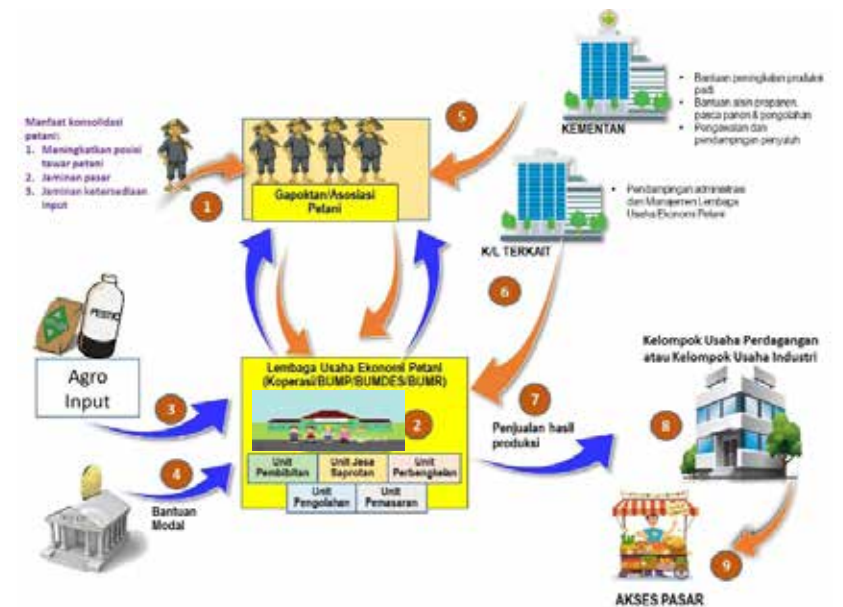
Manfaat konsolidasi petani:
1. Meningkatkan posisi tawar petani
2. Jaminan pasar
3. Jaminan ketersediaan input

1

Gapoktan/Asosiasi Petani

5

KEMENTAN

• Bantuan peningkatan produksi padi
• Bantuan alsin prapanen, pasca panen & pengolahan
• Pengawalan dan pendampingan penyuluh

• Pendampingan administrasi dan Manajemen Lembaga Usaha Ekonomi Petani

K/L TERKAIT

6

PESTISIDA

Agro Input

3

Lembaga Usaha Ekonomi Petani (Koperasi/BUMP/BUMDES/BUMR)

2

Unit Pembibitan | Unit Jasa Saprotan | Unit Perbengkelan
Unit Pengolahan | Unit Pemasaran

4

Bantuan Modal

7

Penjualan hasil produksi

Kelompok Usaha Perdagangan atau Kelompok Usaha Industri

8

9

AKSES PASAR